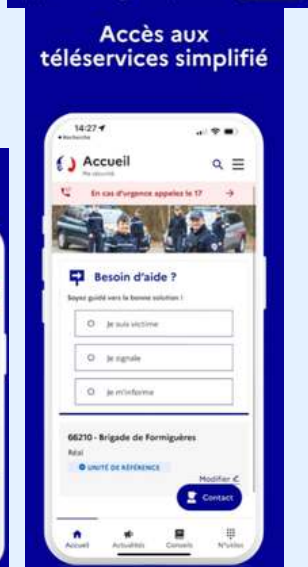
Accès aux téléservices simplifié

14:27
Recherche

Accueil
Ma sécurité

En cas d'urgence appelez le 17

Besoin d'aide ?
Soyez guidé vers la bonne solution !

Je suis victime
Je signale
Je m'informe

66210 - Brigade de Formiguères
Réal
UNITÉ DE RÉFÉRENCE
Modifier
Contact

Accueil
Actualités
Conseils
N°utiles